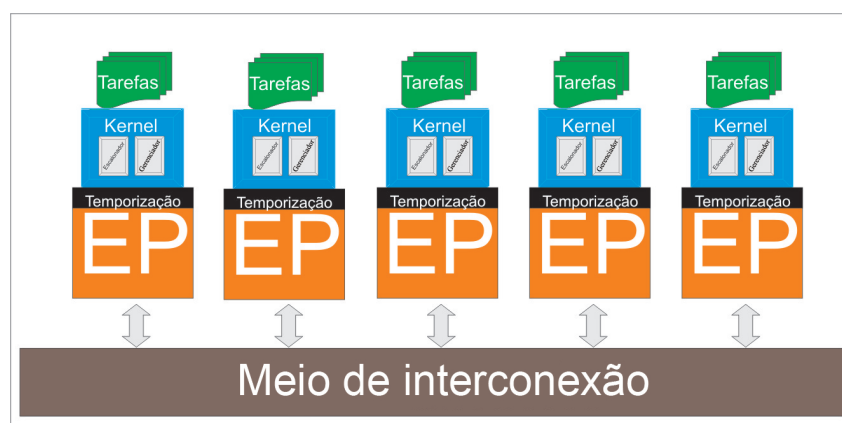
Tarefas
Kernel
Escalonador
Gerenciador
Temporização
EP

Tarefas
Kernel
Escalonador
Gerenciador
Temporização
EP

Tarefas
Kernel
Escalonador
Gerenciador
Temporização
EP

Tarefas
Kernel
Escalonador
Gerenciador
Temporização
EP

Tarefas
Kernel
Escalonador
Gerenciador
Temporização
EP

Meio de interconexão